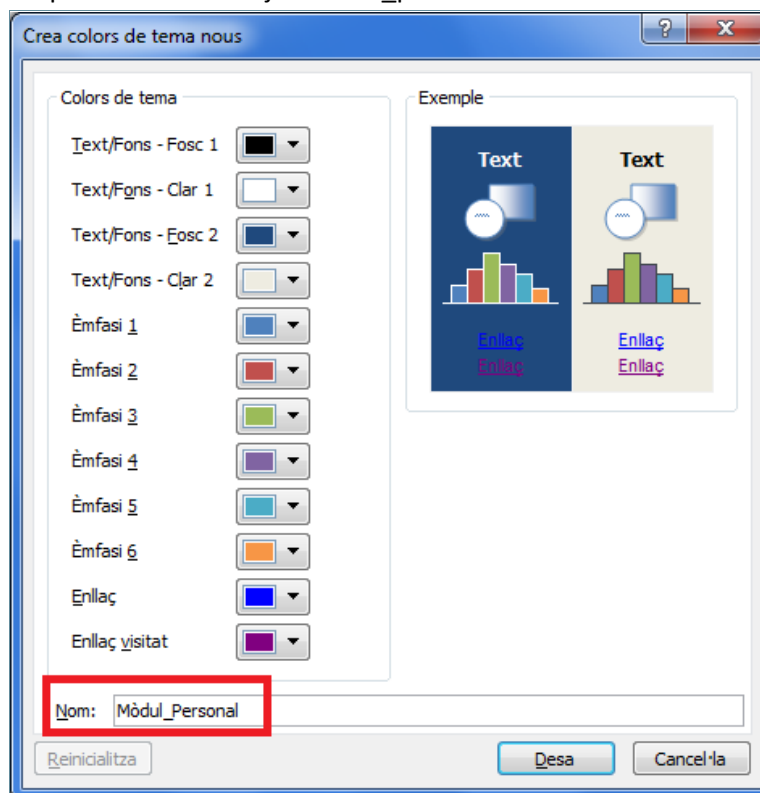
Crea colors de tema nous

?
X

Colors de tema

Text/Fons - Fosc 1
Text/Fons - Clar 1
Text/Fons - Fosc 2
Text/Fons - Clar 2
Èmfasi 1
Èmfasi 2
Èmfasi 3
Èmfasi 4
Èmfasi 5
Èmfasi 6
Enllaç
Enllaç visitat

Exemple

Text
Enllaç
Enllaç

Text
Enllaç
Enllaç

Nom: Mòdul_Personal

Reinicialitza
Desa
Cancel·la